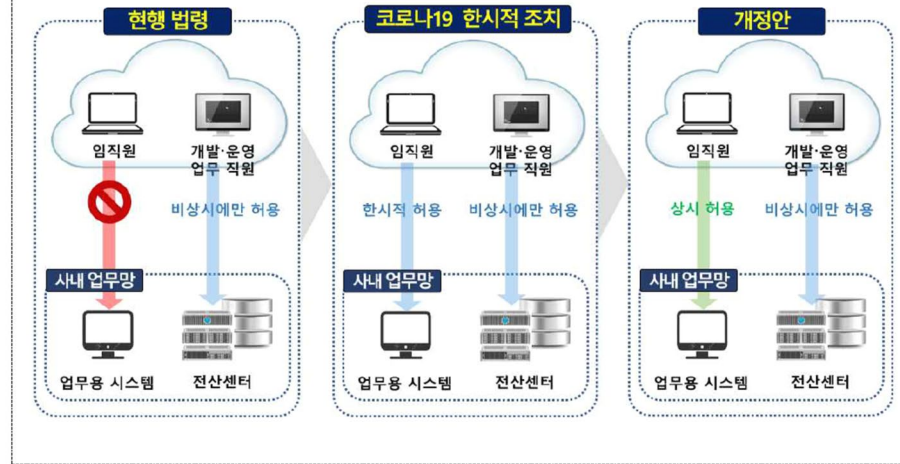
현행 법령

임직원

개발·운영 업무 직원

비상시에만 허용

사내 업무망

업무용 시스템

전산센터

코로나19 한시적 조치

임직원

개발·운영 업무 직원

한시적 허용

비상시에만 허용

사내 업무망

업무용 시스템

전산센터

개정안

임직원

개발·운영 업무 직원

상시 허용

비상시에만 허용

사내 업무망

업무용 시스템

전산센터